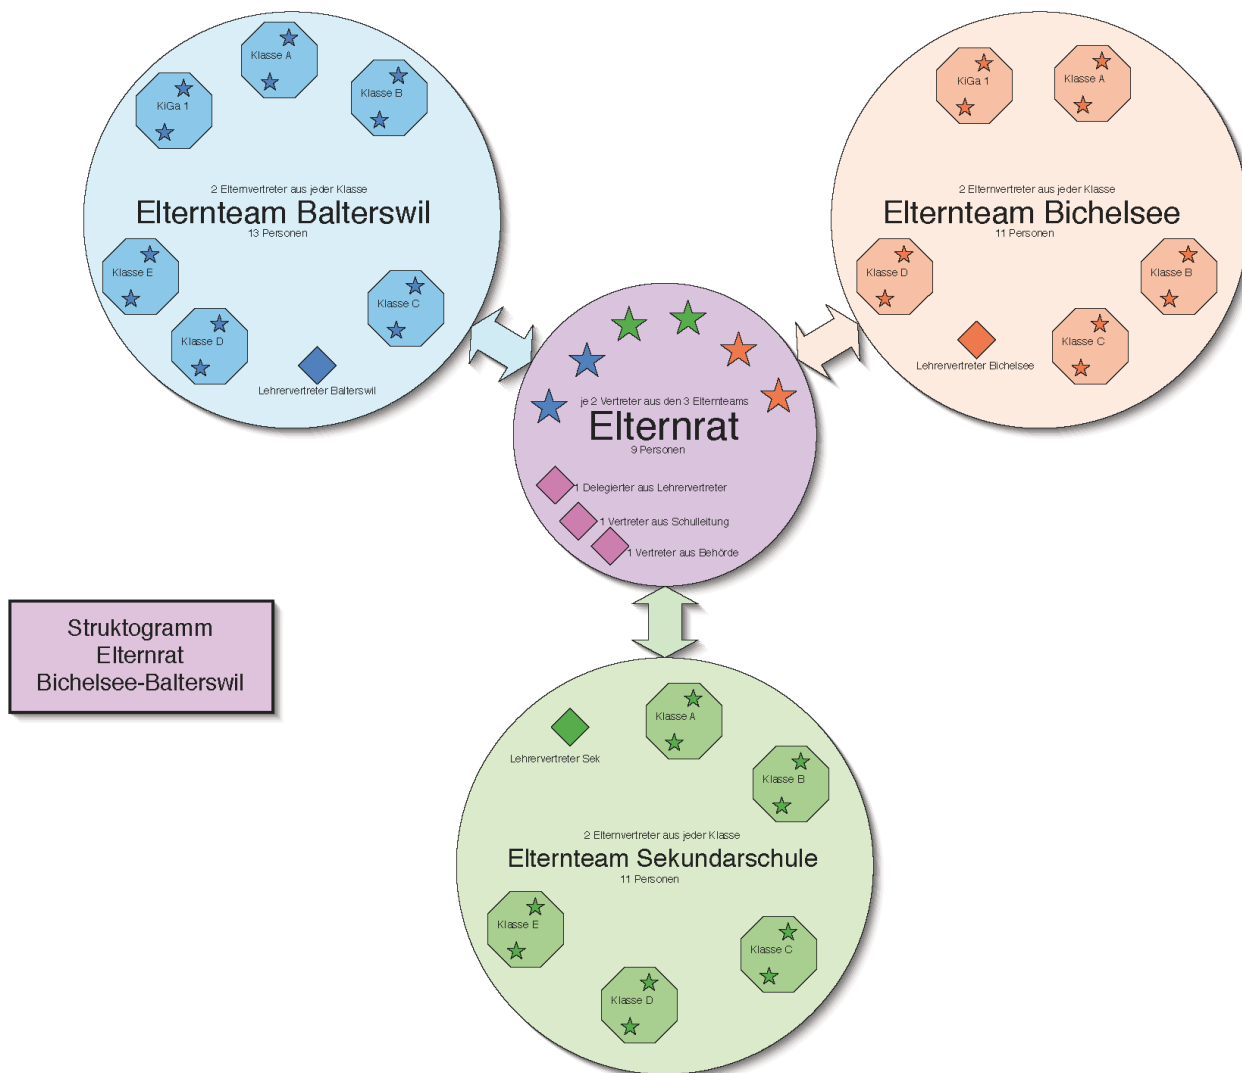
Klasse A
KiGa 1
Klasse B
2 Elternvertreter aus jeder Klasse
Elternteam Balterswil
13 Personen
Klasse E
Klasse C
Klasse D
Lehrervertreter Balterswil

KiGa 1
Klasse A
2 Elternvertreter aus jeder Klasse
Elternteam Bichelsee
11 Personen
Klasse D
Klasse B
Lehrervertreter Bichelsee
Klasse C

je 2 Vertreter aus den 3 Elternteams
Elternrat
9 Personen
1 Delegierter aus Lehrervertreter
1 Vertreter aus Schulleitung
1 Vertreter aus Behörde

Struktogramm
Elternrat
Bichelsee-Balterswil

Lehrervertreter Sek
Klasse A
Klasse B
2 Elternvertreter aus jeder Klasse
Elternteam Sekundarschule
11 Personen
Klasse E
Klasse C
Klasse D